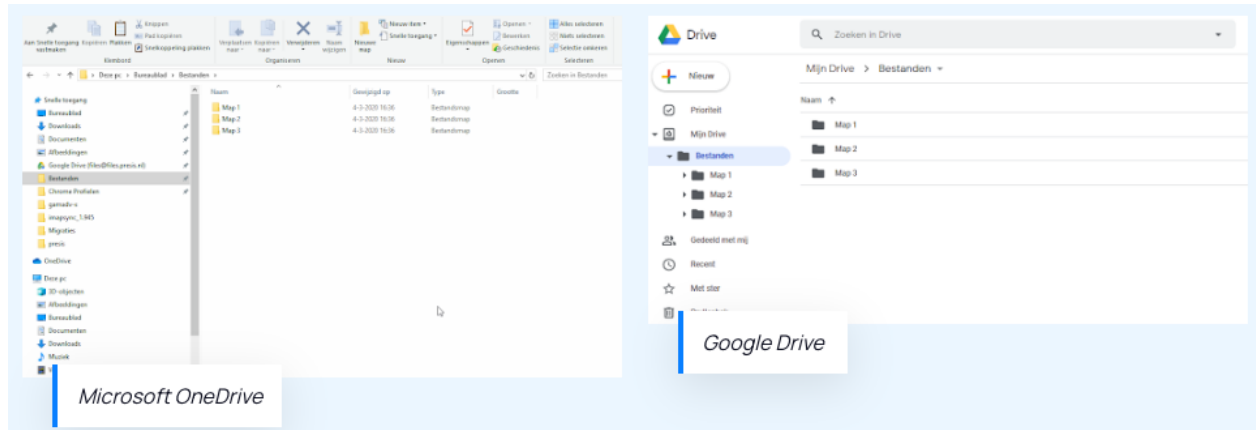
Aan Snelle toegang vastmaken Kopiëren Plakken Knippen Pad kopiëren Snelkoppeling plakken
Klembord
Verplaatsen naar Kopiëren naar Verwijderen Naam wijzigen
Organiseren
Nieuwe map Nieuw item Snelle toegang
Nieuw
Eigenschappen Openen Bewerken Geschiedenis
Openen
Alles selecteren Niets selecteren Selectie omkeren
Selecteren

Deze pc > Bureaublad > Bestanden
Zoeken in Bestanden

Snelle toegang
Bureaublad
Downloads
Documenten
Afbeeldingen
Google Drive (files@files.presis.nl)
Bestanden
Chrome Profielen
gamadv-x
imapsync_1.945
Migraties
presis
OneDrive
Deze pc
3D-objecten
Afbeeldingen
Bureaublad
Documenten
Downloads
Muziek

| Naam | Gewijzigd op | Type | Grootte |
|---|---|---|---|
| Map 1 | 4-3-2020 16:36 | Bestandsmap | |
| Map 2 | 4-3-2020 16:36 | Bestandsmap | |
| Map 3 | 4-3-2020 16:36 | Bestandsmap | |

Microsoft OneDrive

Drive
Zoeken in Drive
Nieuw
Prioriteit
Mijn Drive
Bestanden
Map 1
Map 2
Map 3
Gedeeld met mij
Recent
Met ster
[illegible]

Mijn Drive > Bestanden
Naam
Map 1
Map 2
Map 3

Google Drive